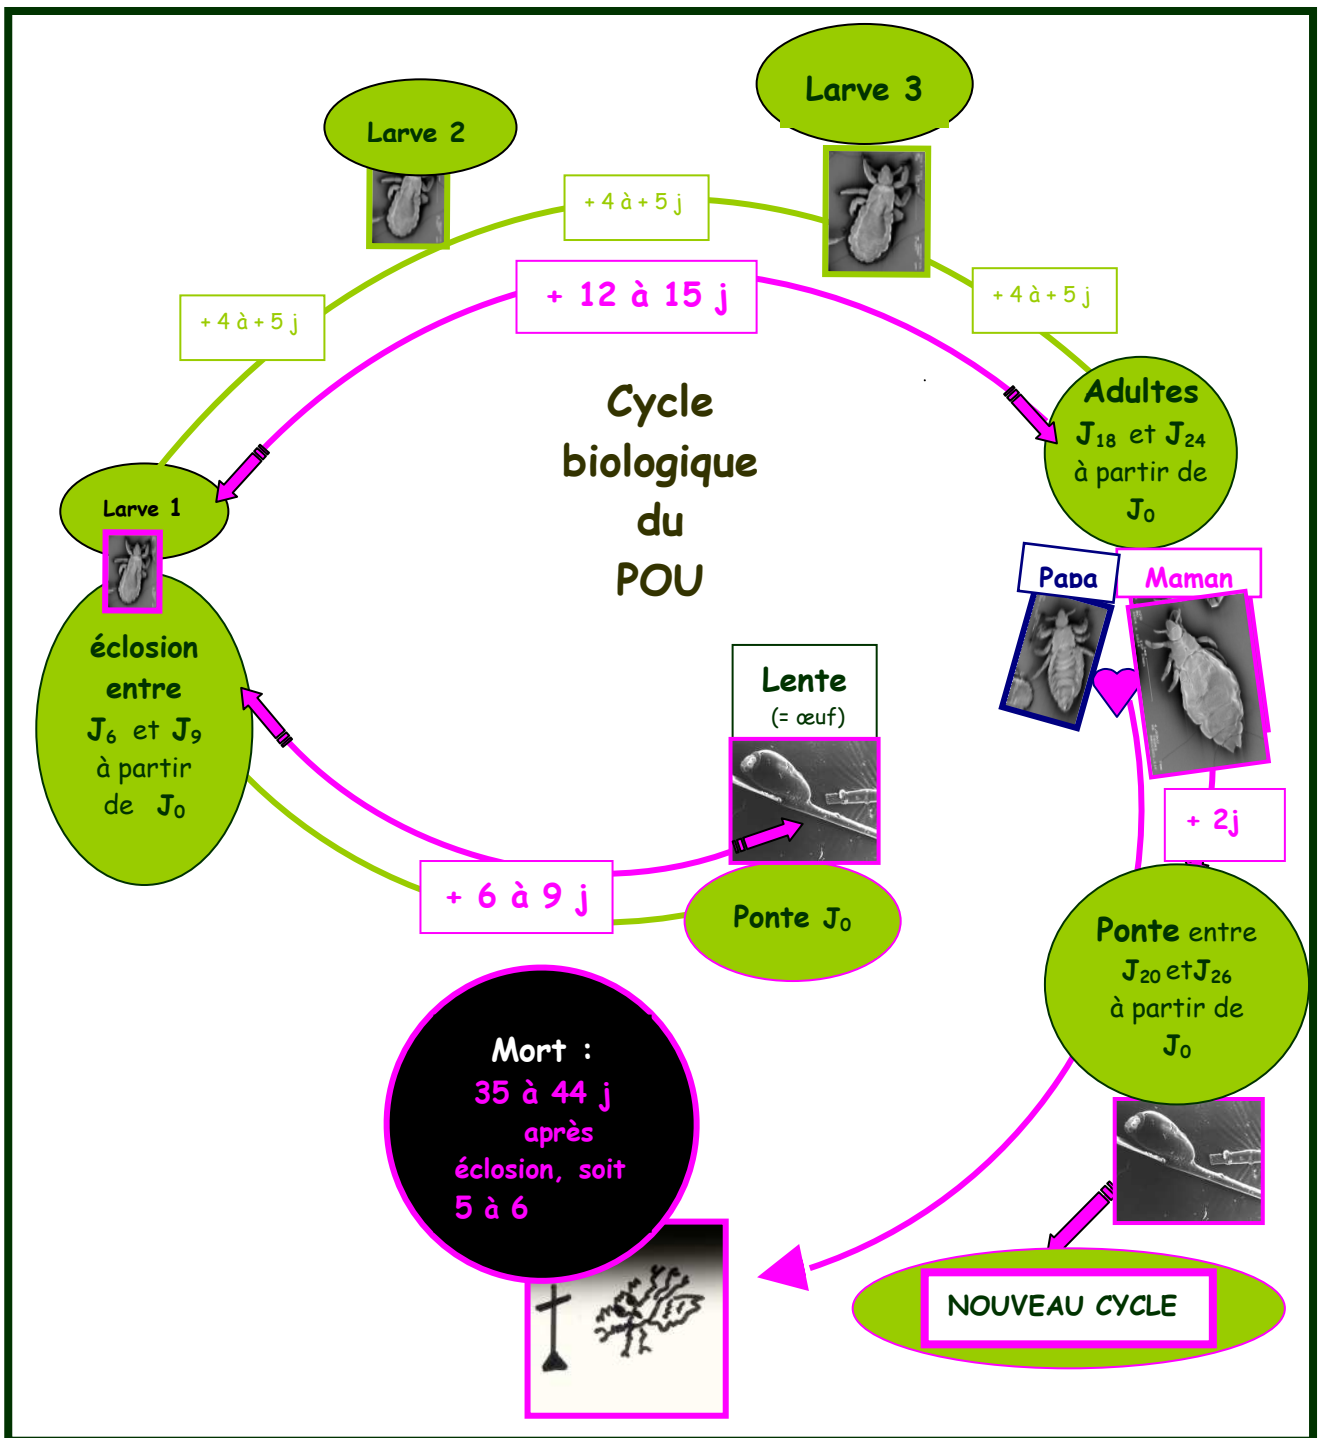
Larve 3

Larve 2

+ 4 à + 5 j

+ 12 à 15 j

+ 4 à + 5 j

+ 4 à + 5 j

Cycle biologique du POU

Adultes $J_{18}$ et $J_{24}$ à partir de $J_0$

Larve 1

Papa

Maman

éclosion entre $J_6$ et $J_9$ à partir de $J_0$

Lente (= œuf)

+ 2j

+ 6 à 9 j

Ponte $J_0$

Ponte entre $J_{20}$ et $J_{26}$ à partir de $J_0$

Mort : 35 à 44 j après éclosion, soit 5 à 6

NOUVEAU CYCLE